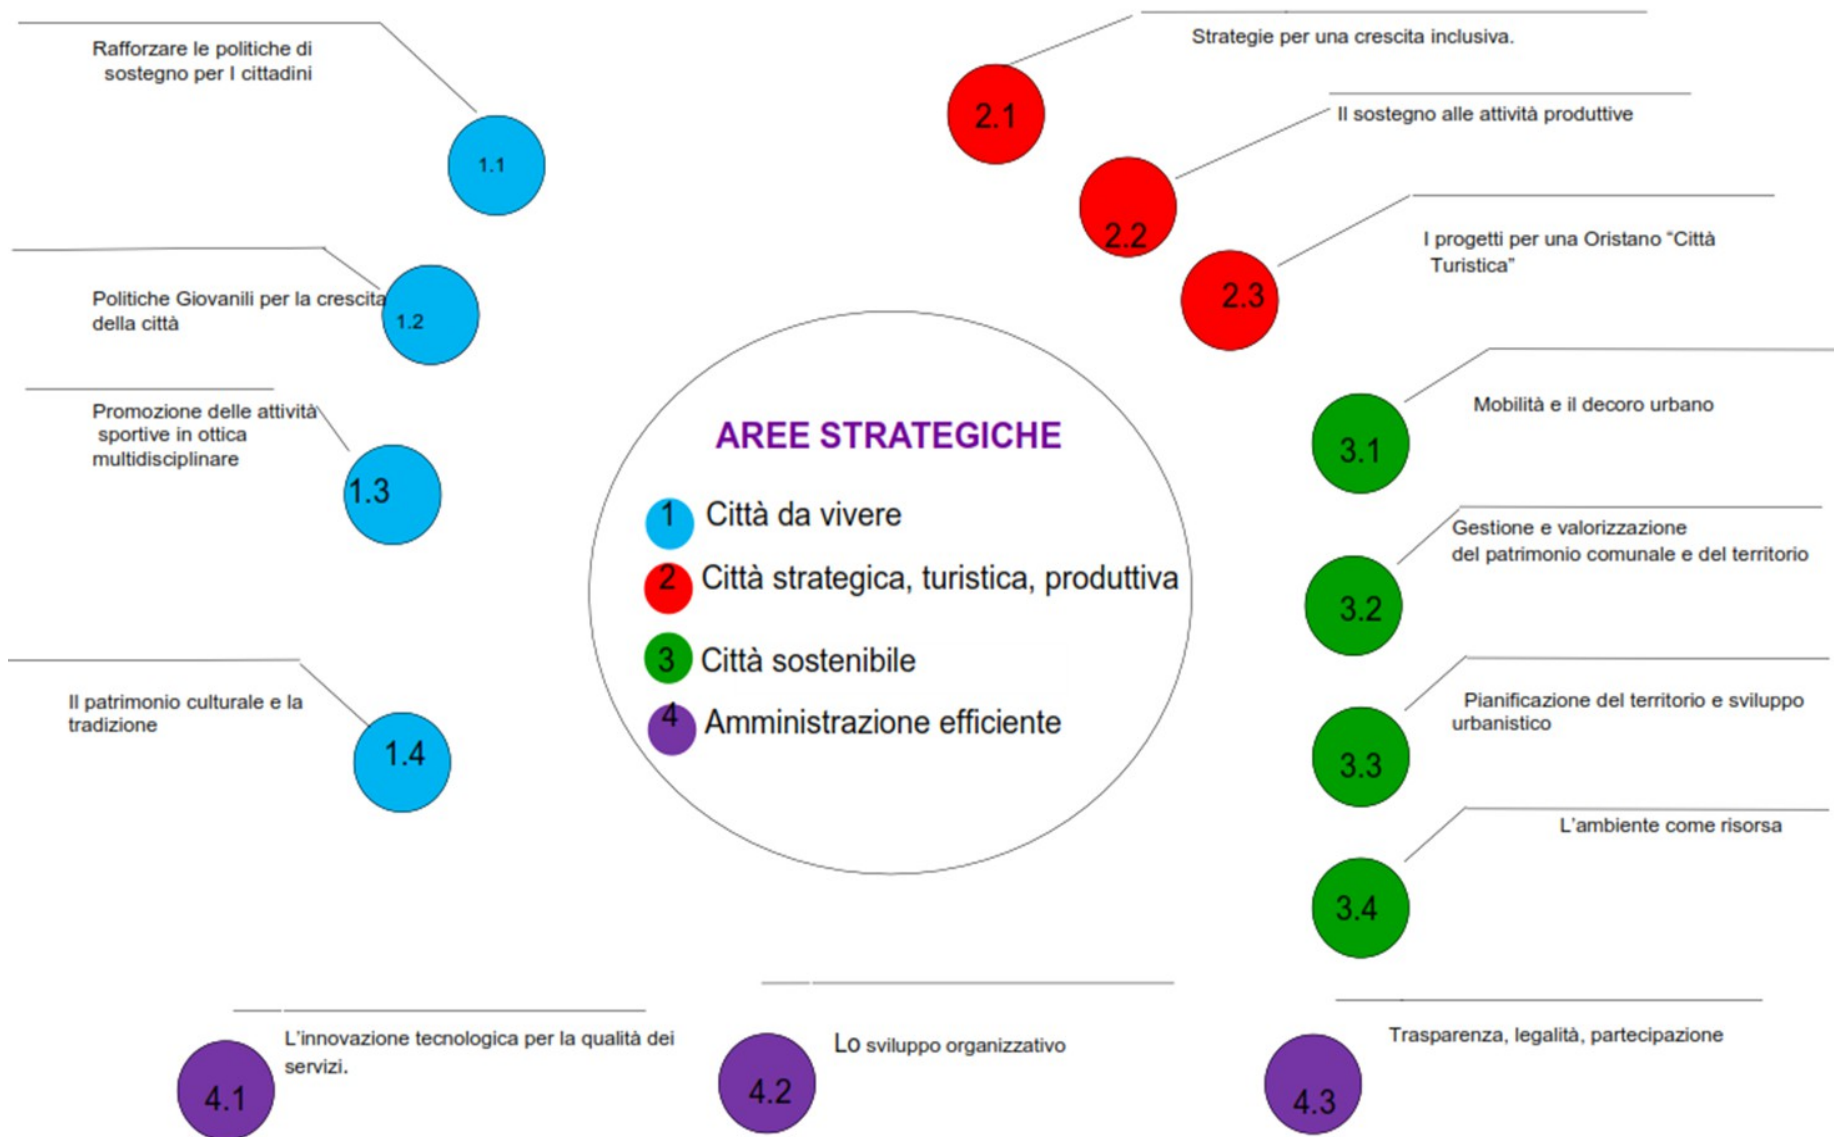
Rafforzare le politiche di sostegno per I cittadini

1.1

Politiche Giovanili per la crescita della città

1.2

Promozione delle attività sportive in ottica multidisciplinare

1.3

Il patrimonio culturale e la tradizione

1.4

Strategie per una crescita inclusiva.

2.1

Il sostegno alle attività produttive

2.2

I progetti per una Oristano "Città Turistica"

2.3

AREE STRATEGICHE

1 Città da vivere

2 Città strategica, turistica, produttiva

3 Città sostenibile

4 Amministrazione efficiente

Mobilità e il decoro urbano

3.1

Gestione e valorizzazione del patrimonio comunale e del territorio

3.2

Pianificazione del territorio e sviluppo urbanistico

3.3

L'ambiente come risorsa

3.4

L'innovazione tecnologica per la qualità dei servizi.

4.1

Lo sviluppo organizzativo

4.2

Trasparenza, legalità, partecipazione

4.3